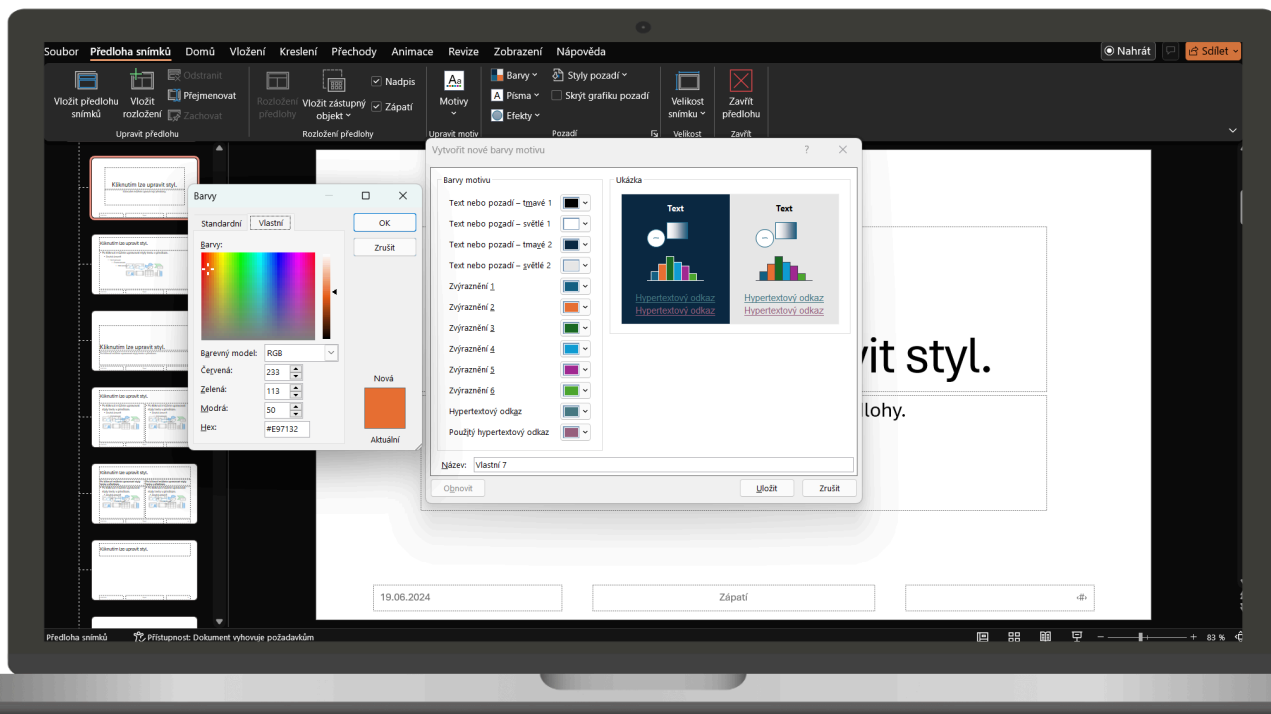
Soubor Předloha snímků Domů Vložení Kreslení Přechody Animace Revize Zobrazení Nápověda

Nahrát Sdílet

Vložit předlohu snímků Vložit rozložení Odstranit Přejmenovat Zachovat
Upravit předlohu

Rozložení předlohy Vložit zástupný objekt Nadpis Zápatí
Rozložení předlohy

Motivy
Upravit motiv

Barvy Písma Efekty Styly pozadí Skrýt grafiku pozadí
Pozadí

Velikost snímku
Velikost

Zavřít předlohu
Zavřít

Kliknutím lze upravit styl.

Barvy

Standardní Vlastní

OK
Zrušit

Barvy:

Barevný model: RGB
Červená: 233
Zelená: 113
Modrá: 50
Hex: #E97132

Nová
Aktuální

Vytvořit nové barvy motivu ?

Barvy motivu
Text nebo pozadí – tmavé 1
Text nebo pozadí – světlé 1
Text nebo pozadí – tmavé 2
Text nebo pozadí – světlé 2
Zvýraznění 1
Zvýraznění 2
Zvýraznění 3
Zvýraznění 4
Zvýraznění 5
Zvýraznění 6
Hypertextový odkaz
Použitý hypertextový odkaz

Ukázka
Text
Hypertextový odkaz
Hypertextový odkaz
Text
Hypertextový odkaz
Hypertextový odkaz

Název: Vlastní 7

Obnovit Uložit Zrušit

vit styl.
lohy.

19.06.2024 Zápatí

Předloha snímků Přístupnost: Dokument vyhovuje požadavkům 83 %